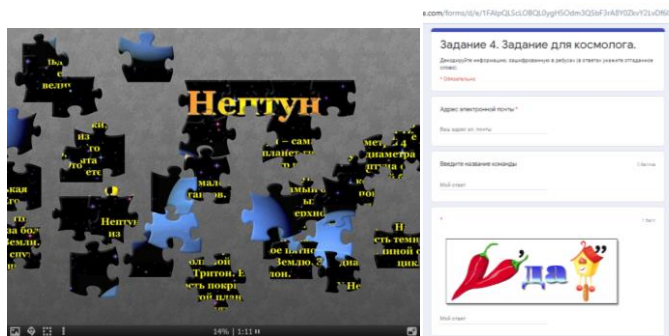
Нептун

14% | 1:11

e.com/forms/d/e/1FAIpQLScLOBQL0ygH5Odm3QSbF3rA8Y02kvY2LvD

Задание 4. Задание для космолога.

Декодируйте информацию, зашифрованную в ребусе (в ответах укажите отгаданное слово).

* Обязательно

Адрес электронной почты *

Ваш адрес эл. почты

Введите название команды

Мой ответ

Мой ответ

да